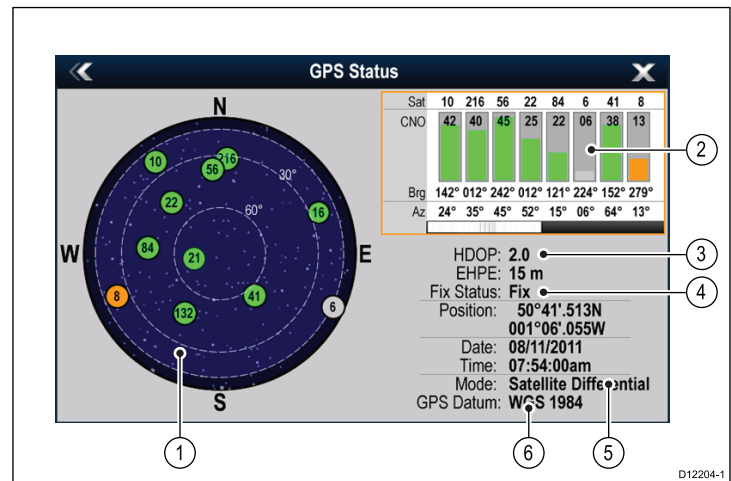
GPS Status

N
W
E
S
30°
60°
10
216
56
22
16
84
21
8
41
6
132

| Sat | 10 | 216 | 56 | 22 | 84 | 6 | 41 | 8 |
|---|---|---|---|---|---|---|---|---|
| CNO | 42 | 40 | 45 | 25 | 22 | 06 | 38 | 13 |
| Brg | 142° | 012° | 242° | 012° | 121° | 224° | 152° | 279° |
| Az | 24° | 35° | 45° | 52° | 15° | 06° | 64° | 13° |

HDOP: 2.0
EHPE: 15 m
Fix Status: Fix
Position: 50°41'.513N 001°06'.055W
Date: 08/11/2011
Time: 07:54:00am
Mode: Satellite Differential
GPS Datum: WGS 1984

1
2
3
4
5
6

D12204-1